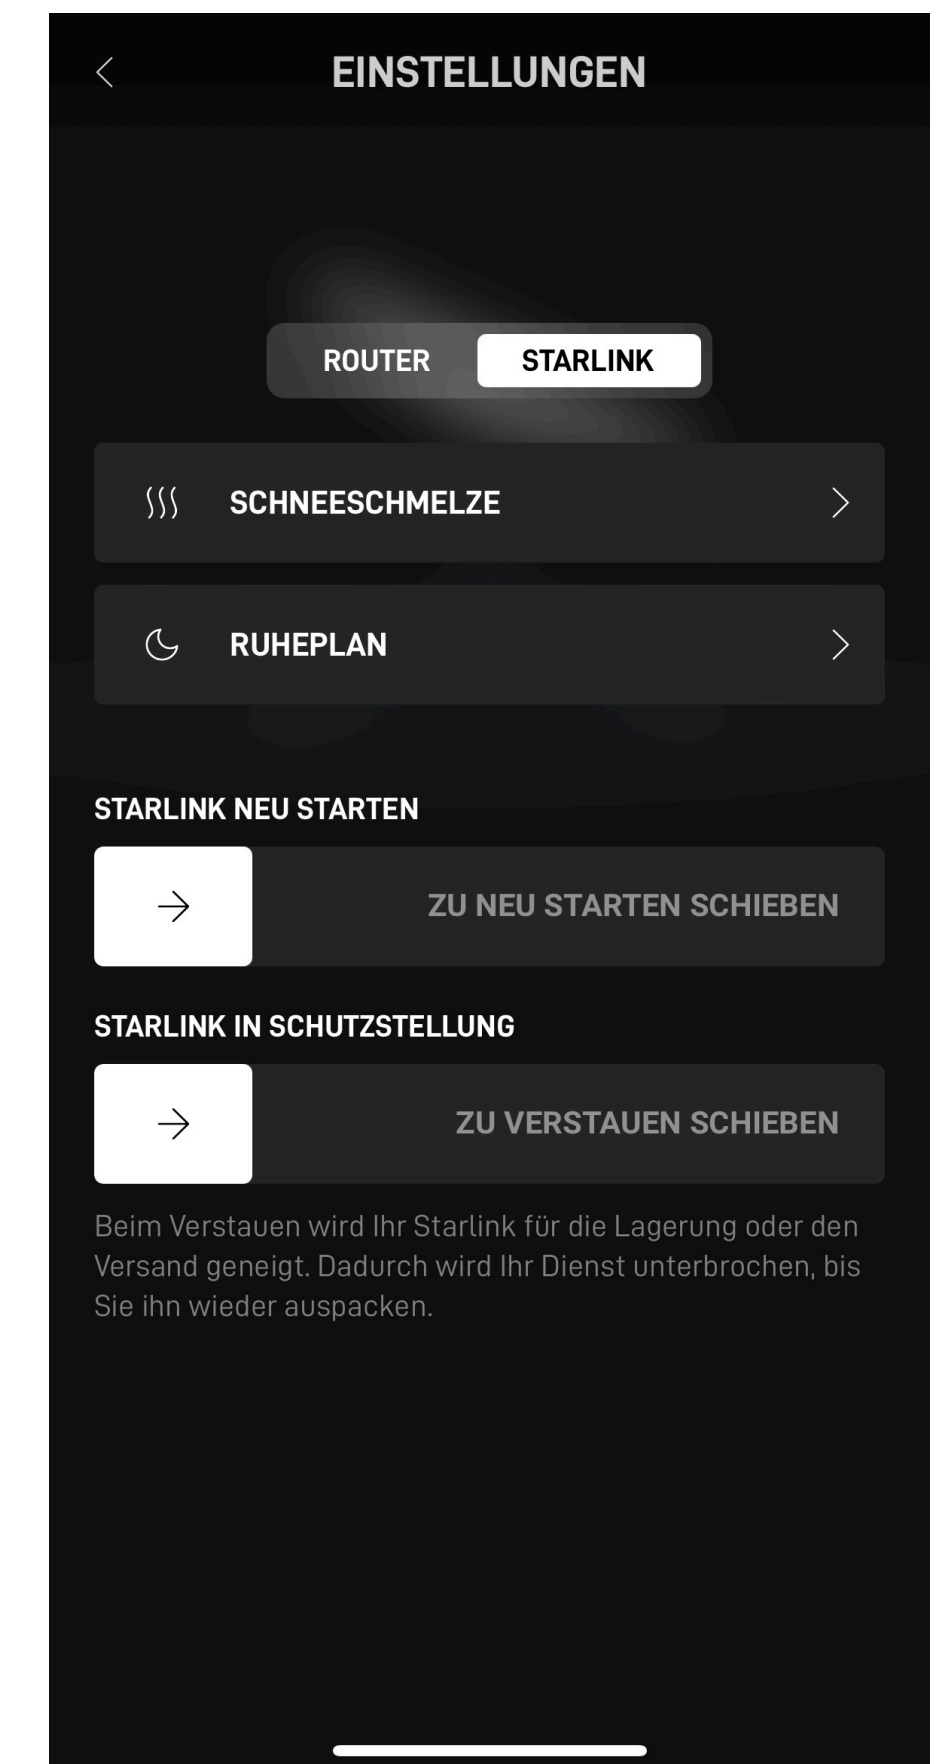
EINSTELLUNGEN

ROUTER STARLINK

SCHNEESCHMELZE

RUHEPLAN

STARLINK NEU STARTEN

ZU NEU STARTEN SCHIEBEN

STARLINK IN SCHUTZSTELLUNG

ZU VERSTAUEN SCHIEBEN

Beim Verstauen wird Ihr Starlink für die Lagerung oder den Versand geneigt. Dadurch wird Ihr Dienst unterbrochen, bis Sie ihn wieder auspacken.